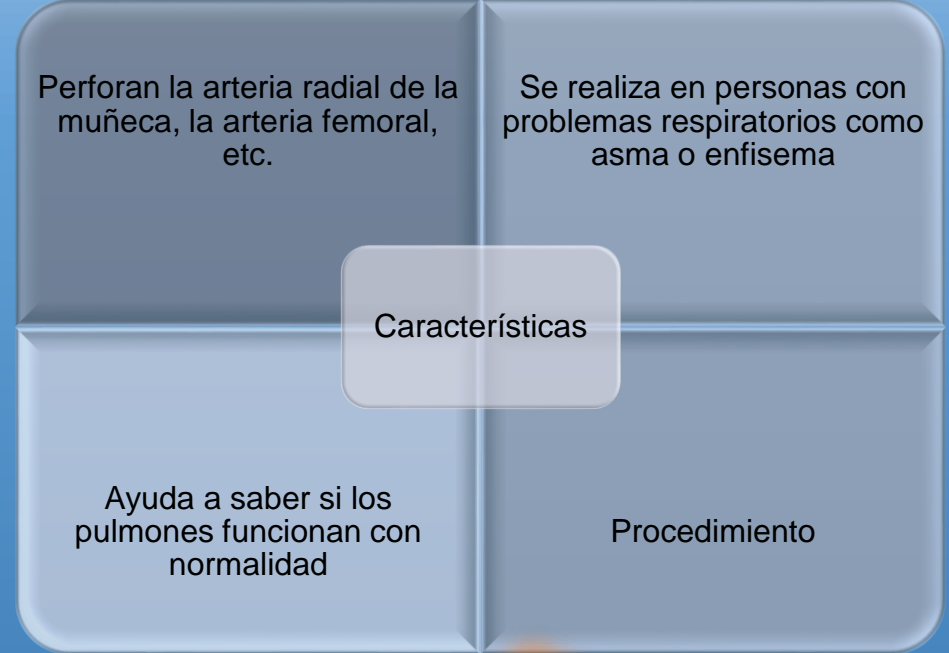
Perforan la arteria radial de la muñeca, la arteria femoral, etc.

Se realiza en personas con problemas respiratorios como asma o enfisema

Características

Ayuda a saber si los pulmones funcionan con normalidad

Procedimiento